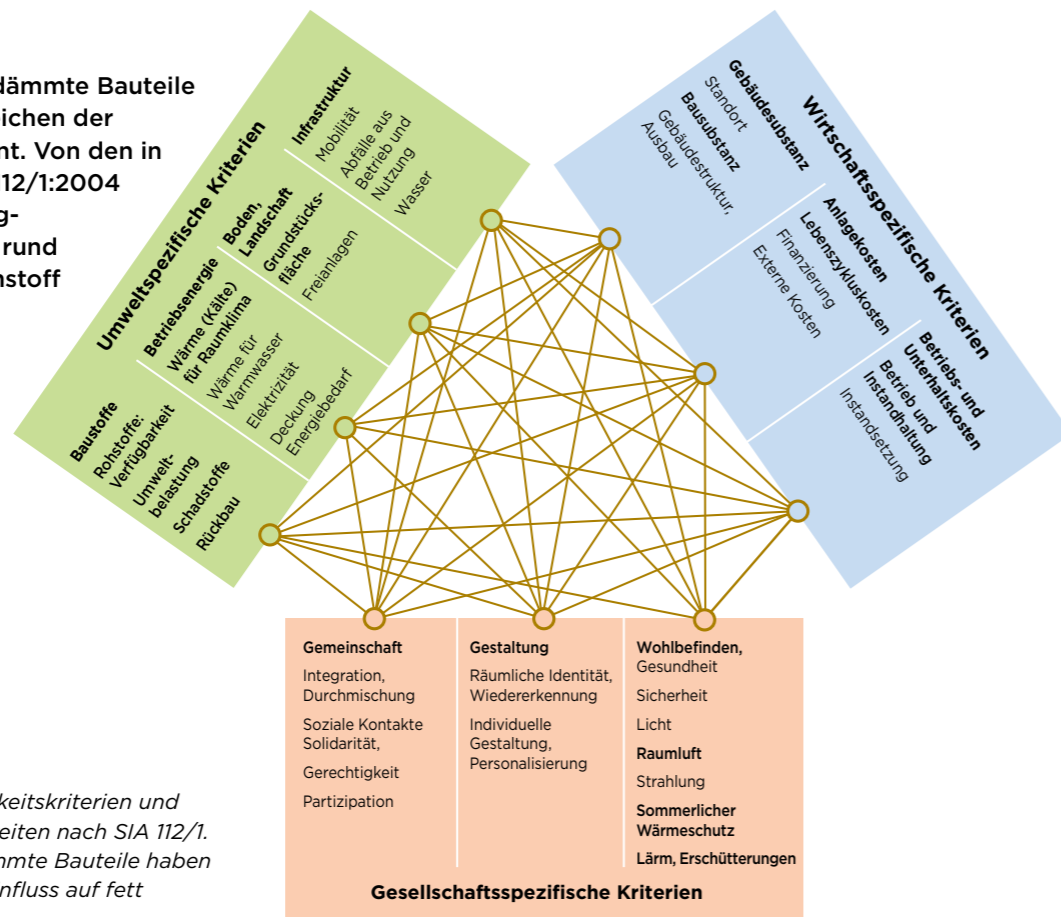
dämmte Bauteile
ichen der
nt. Von den in
112/1:2004
g-
rund
nstoff

Umweltspezifische Kriterien

Infrastruktur
Mobilität
Abfälle aus Betrieb und Nutzung
Wasser

Boden, Landschaft
Grundstücksfläche
Freianlagen

Betriebsenergie
Wärme (Kälte) für Raumklima
Wärme für Warmwasser
Elektrizität
Deckung Energiebedarf

Baustoffe
Rohstoffe: Verfügbarkeit
Umweltbelastung
Schadstoffe
Rückbau

Wirtschaftsspezifische Kriterien

Gebäudesubstanz
Standort
Bausubstanz
Gebäudestruktur, Ausbau

Anlagekosten
Lebenszykluskosten
Finanzierung
Externe Kosten

Betriebs- und Unterhaltskosten
Betrieb und Instandhaltung
Instandsetzung

Gemeinschaft
Integration, Durchmischung
Soziale Kontakte Solidarität,
Gerechtigkeit
Partizipation

Gestaltung
Räumliche Identität, Wiedererkennung
Individuelle Gestaltung, Personalisierung

Wohlbefinden, Gesundheit
Sicherheit
Licht
Raumluft
Strahlung
Sommerlicher Wärmeschutz
Lärm, Erschütterungen

Gesellschaftsspezifische Kriterien

keitskriterien und
eiten nach SIA 112/1.
mmte Bauteile haben
nfluss auf fett